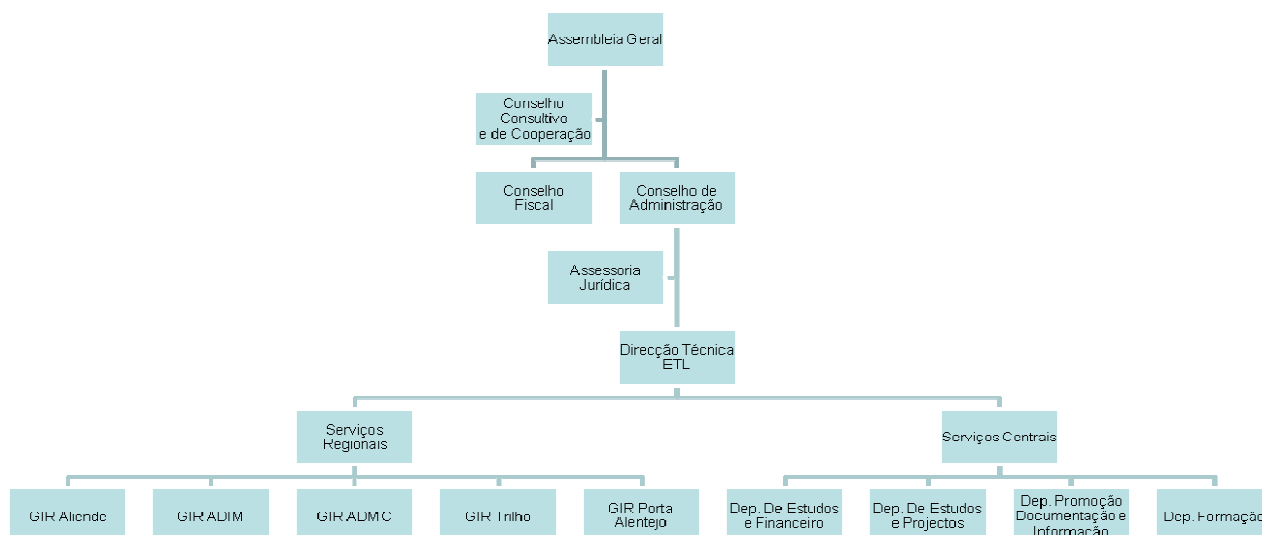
Assembleia Geral

Conselho Consultivo e de Cooperação

Conselho Fiscal

Conselho de Administração

Assessoria Jurídica

Direcção Técnica ETL

Serviços Regionais

Serviços Centrais

GIR Aliende

GIR ADIM

GIR ADMC

GIR Trilho

GIR Porta Alentejo

Dep. De Estudos e Financeiro

Dep. De Estudos e Projectos

Dep. Promoção Documentação e Informação

Dep. Formação